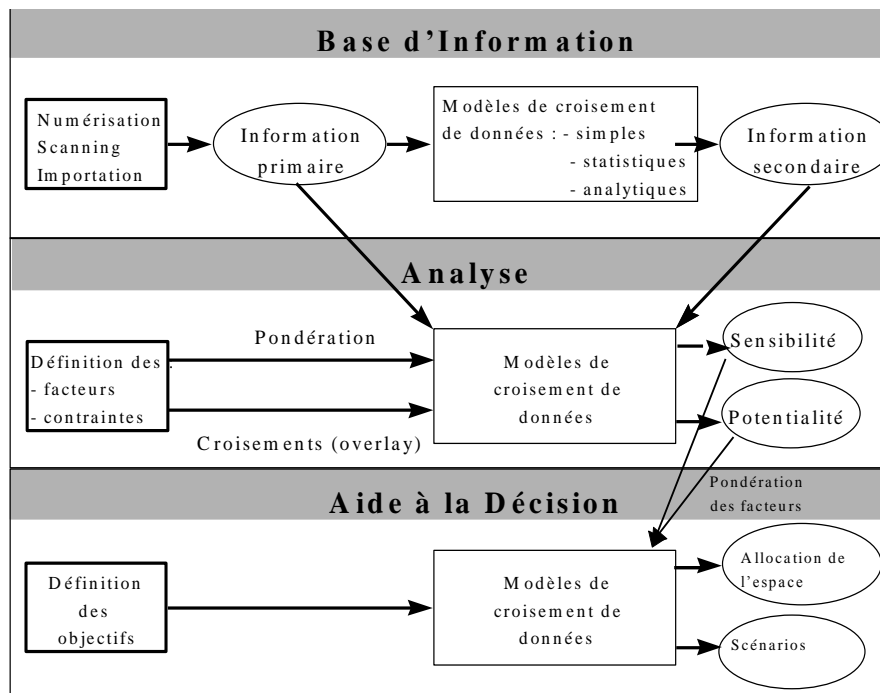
Base d'Information

Numérisation
Scanning
Importation

Information primaire

Modèles de croisement de données : - simples
- statistiques
- analytiques

Information secondaire

Analyse

Définition des :
- facteurs
- contraintes

Pondération

Croisements (overlay)

Modèles de croisement de données

Sensibilité

Potentialité

Pondération des facteurs

Aide à la Décision

Définition des objectifs

Modèles de croisement de données

Allocation de l'espace

Scénarios